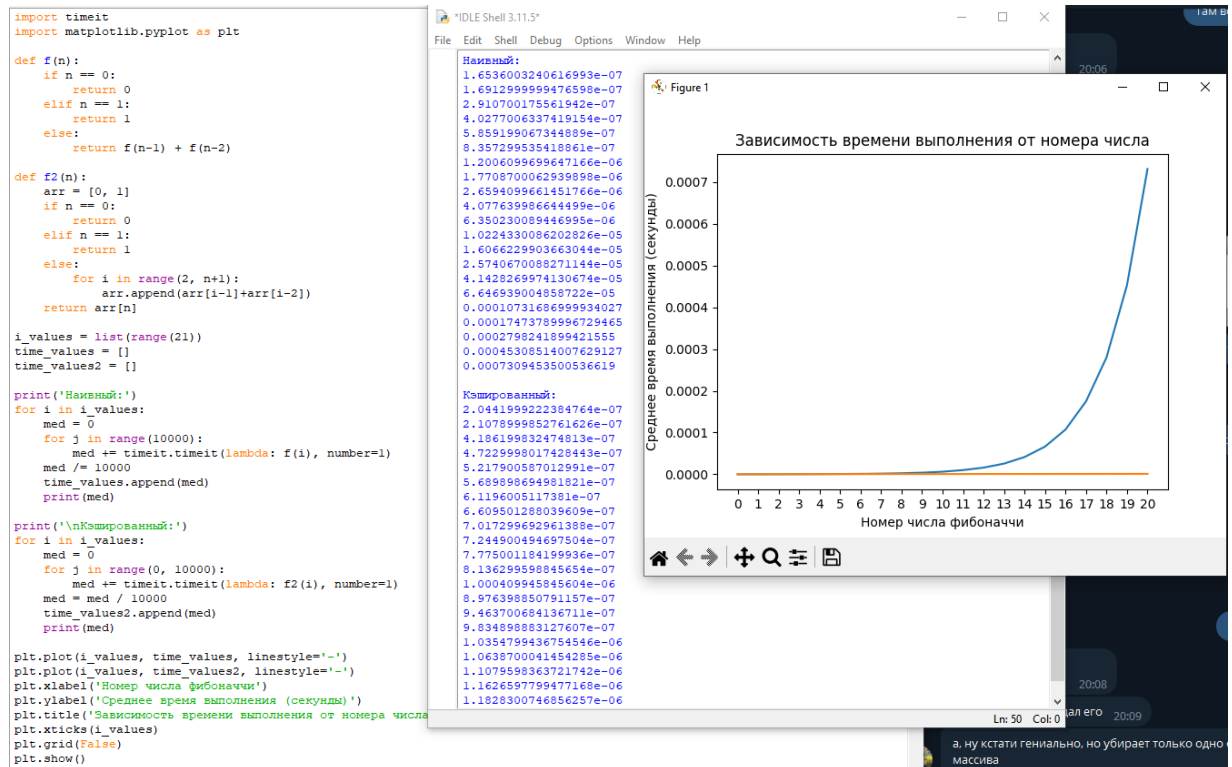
import timeit
import matplotlib.pyplot as plt

def f(n):
    if n == 0:
        return 0
    elif n == 1:
        return 1
    else:
        return f(n-1) + f(n-2)

def f2(n):
    arr = [0, 1]
    if n == 0:
        return 0
    elif n == 1:
        return 1
    else:
        for i in range(2, n+1):
            arr.append(arr[i-1]+arr[i-2])
    return arr[n]

i_values = list(range(21))
time_values = []
time_values2 = []

print('Наивный:')
for i in i_values:
    med = 0
    for j in range(10000):
        med += timeit.timeit(lambda: f(i), number=1)
    med /= 10000
    time_values.append(med)
    print(med)

print('\nКэшированный:')
for i in i_values:
    med = 0
    for j in range(0, 10000):
        med += timeit.timeit(lambda: f2(i), number=1)
    med = med / 10000
    time_values2.append(med)
    print(med)

plt.plot(i_values, time_values, linestyle='-')
plt.plot(i_values, time_values2, linestyle='-')
plt.xlabel('Номер числа фибоначчи')
plt.ylabel('Среднее время выполнения (секунды)')
plt.title('Зависимость времени выполнения от номера числа
plt.xticks(i_values)
plt.grid(False)
plt.show()

*IDLE Shell 3.11.5*
File Edit Shell Debug Options Window Help

Наивный:
1.6536003240616993e-07
1.6912999999476598e-07
2.910700175561942e-07
4.0277006337419154e-07
5.859199067344889e-07
8.357299535418861e-07
1.2006099699647166e-06
1.7708700062939898e-06
2.6594099661451766e-06
4.077639986644499e-06
6.350230089446995e-06
1.0224330086202826e-05
1.6066229903663044e-05
2.5740670088271144e-05
4.1428269974130674e-05
6.646939004858722e-05
0.00010731686999934027
0.00017473789996729465
0.0002798241899421555
0.00045308514007629127
0.0007309453500536619

Кэшированный:
2.0441999222384764e-07
2.1078999852761626e-07
4.186199832474813e-07
4.722999801742843e-07
5.217900587012991e-07
5.689898694981821e-07
6.1196005117381e-07
6.609501288039609e-07
7.017299692961388e-07
7.244900494697504e-07
7.775001184199936e-07
8.136299598845654e-07
1.000409945845604e-06
8.976398850791157e-07
9.463700684136711e-07
9.834898883127607e-07
1.0354799436754546e-06
1.0638700041454285e-06
1.1079598363721742e-06
1.1626597799477168e-06
1.1828300746856257e-06

Ln: 50 Col: 0

Figure 1

Зависимость времени выполнения от номера числа

Среднее время выполнения (секунды)
0.0007
0.0006
0.0005
0.0004
0.0003
0.0002
0.0001
0.0000

0 1 2 3 4 5 6 7 8 9 10 11 12 13 14 15 16 17 18 19 20
Номер числа фибоначчи

Там в
20:06
20:08
дал его 20:09
а, ну кстати гениально, но убирает только одно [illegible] массива